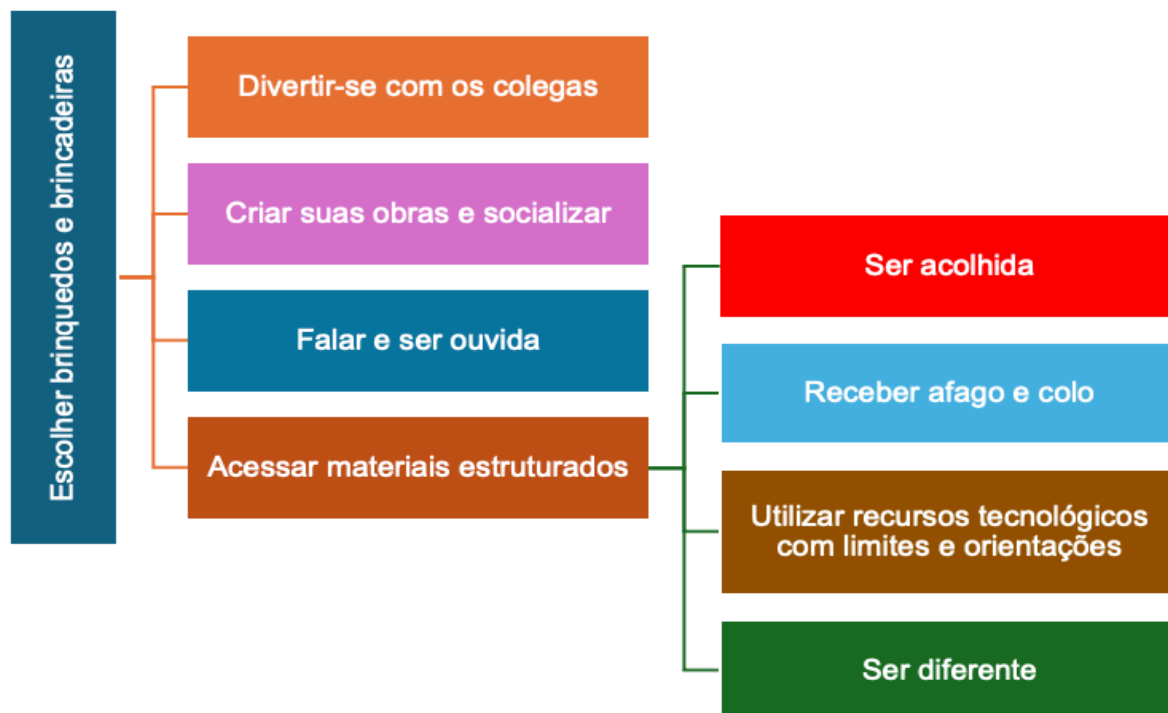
Escolher brinquedos e brincadeiras

Divertir-se com os colegas

Criar suas obras e socializar

Falar e ser ouvida

Acessar materiais estruturados

Ser acolhida

Receber afago e colo

Utilizar recursos tecnológicos com limites e orientações

Ser diferente